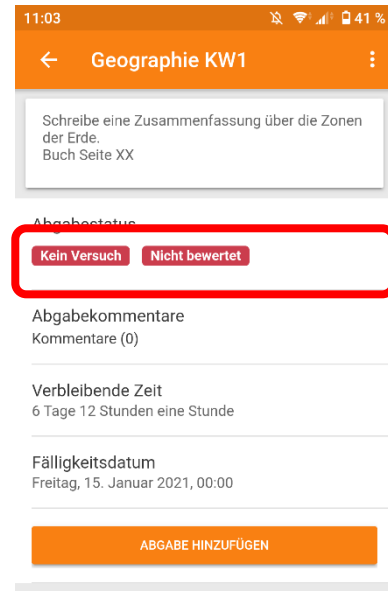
11:03
41 %

Geographie KW1

Schreibe eine Zusammenfassung über die Zonen der Erde.
Buch Seite XX

Abgabestatus
Kein Versuch Nicht bewertet

Abgabekommentare
Kommentare (0)

Verbleibende Zeit
6 Tage 12 Stunden eine Stunde

Fälligkeitsdatum
Freitag, 15. Januar 2021, 00:00

ABGABE HINZUFÜGEN